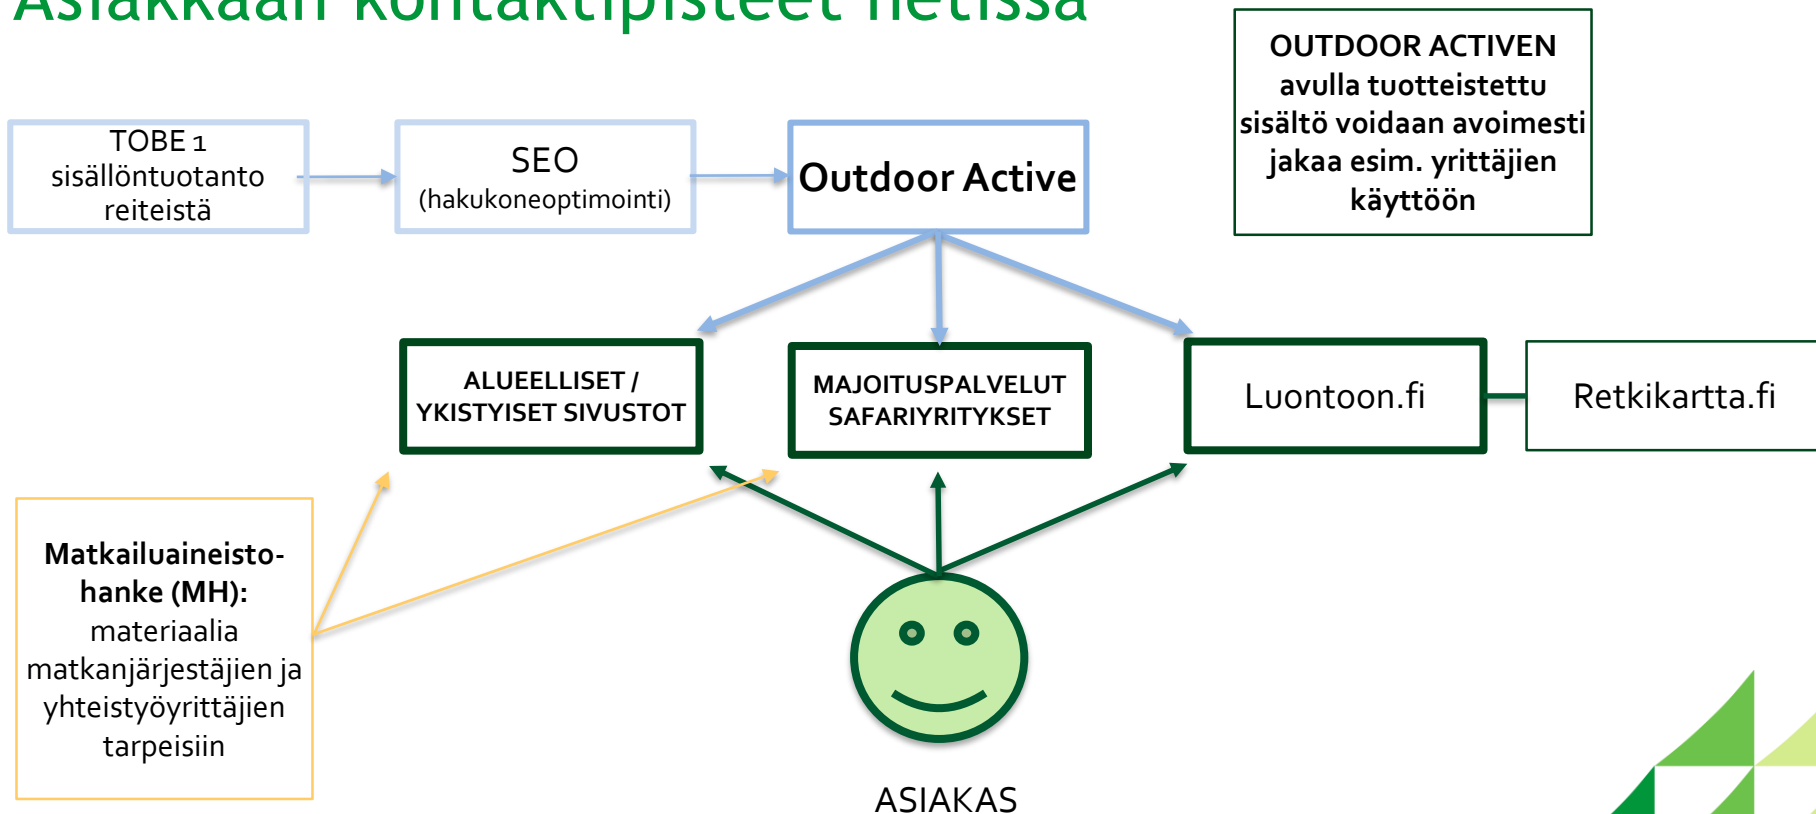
Asiakkaan kontaktipisteet netissä

OUTDOOR ACTIVEN avulla tuotteistettu sisältö voidaan avoimesti jakaa esim. yrittäjien käyttöön

TOBE 1 sisällöntuotanto reiteistä

SEO (hakukoneoptimointi)

Outdoor Active

ALUEELLISET / YKISTYISET SIVUSTOT

MAJOITUSPALVELUT SAFARIYRITYKSET

Luontoon.fi

Retkikartta.fi

Matkailuaineisto-hanke (MH): materiaalia matkanjärjestäjien ja yhteistyöyrittäjien tarpeisiin

ASIAKAS